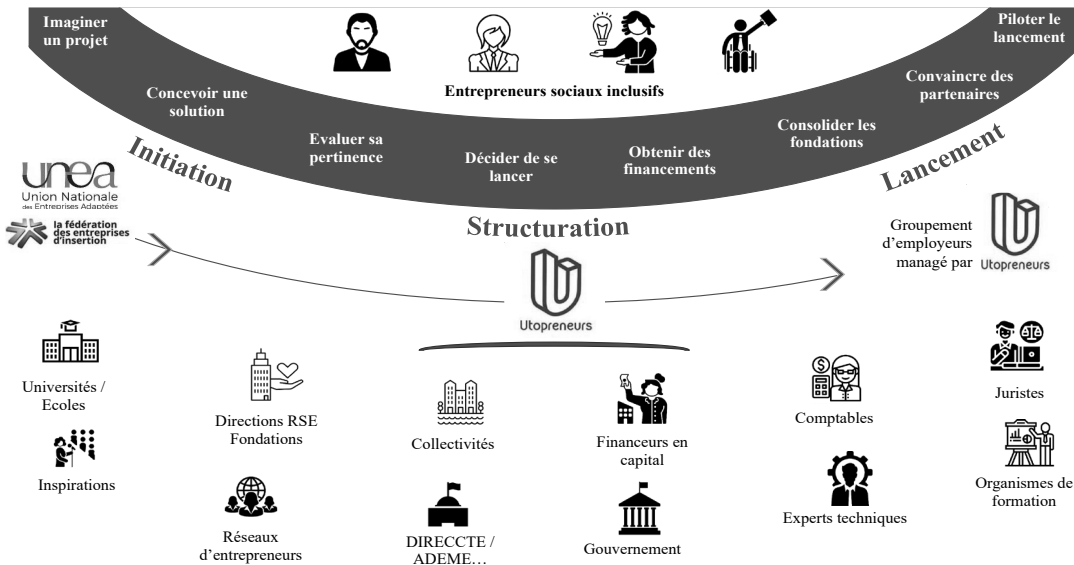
Imaginer un projet

Concevoir une solution

Evaluer sa pertinence

Décider de se lancer

Entrepreneurs sociaux inclusifs

Obtenir des financements

Consolider les fondations

Convaincre des partenaires

Piloter le lancement

Initiation

Structuration

Lancement

unea
Union Nationale des Entreprises Adaptées

la fédération des entreprises d'insertion

Utopreneurs

Groupement d'employeurs managé par Utopreneurs

Universités / Ecoles

Inspirations

Directions RSE Fondations

Réseaux d'entrepreneurs

Collectivités

DIRECCTE / ADEME…

Financeurs en capital

Gouvernement

Comptables

Experts techniques

Juristes

Organismes de formation